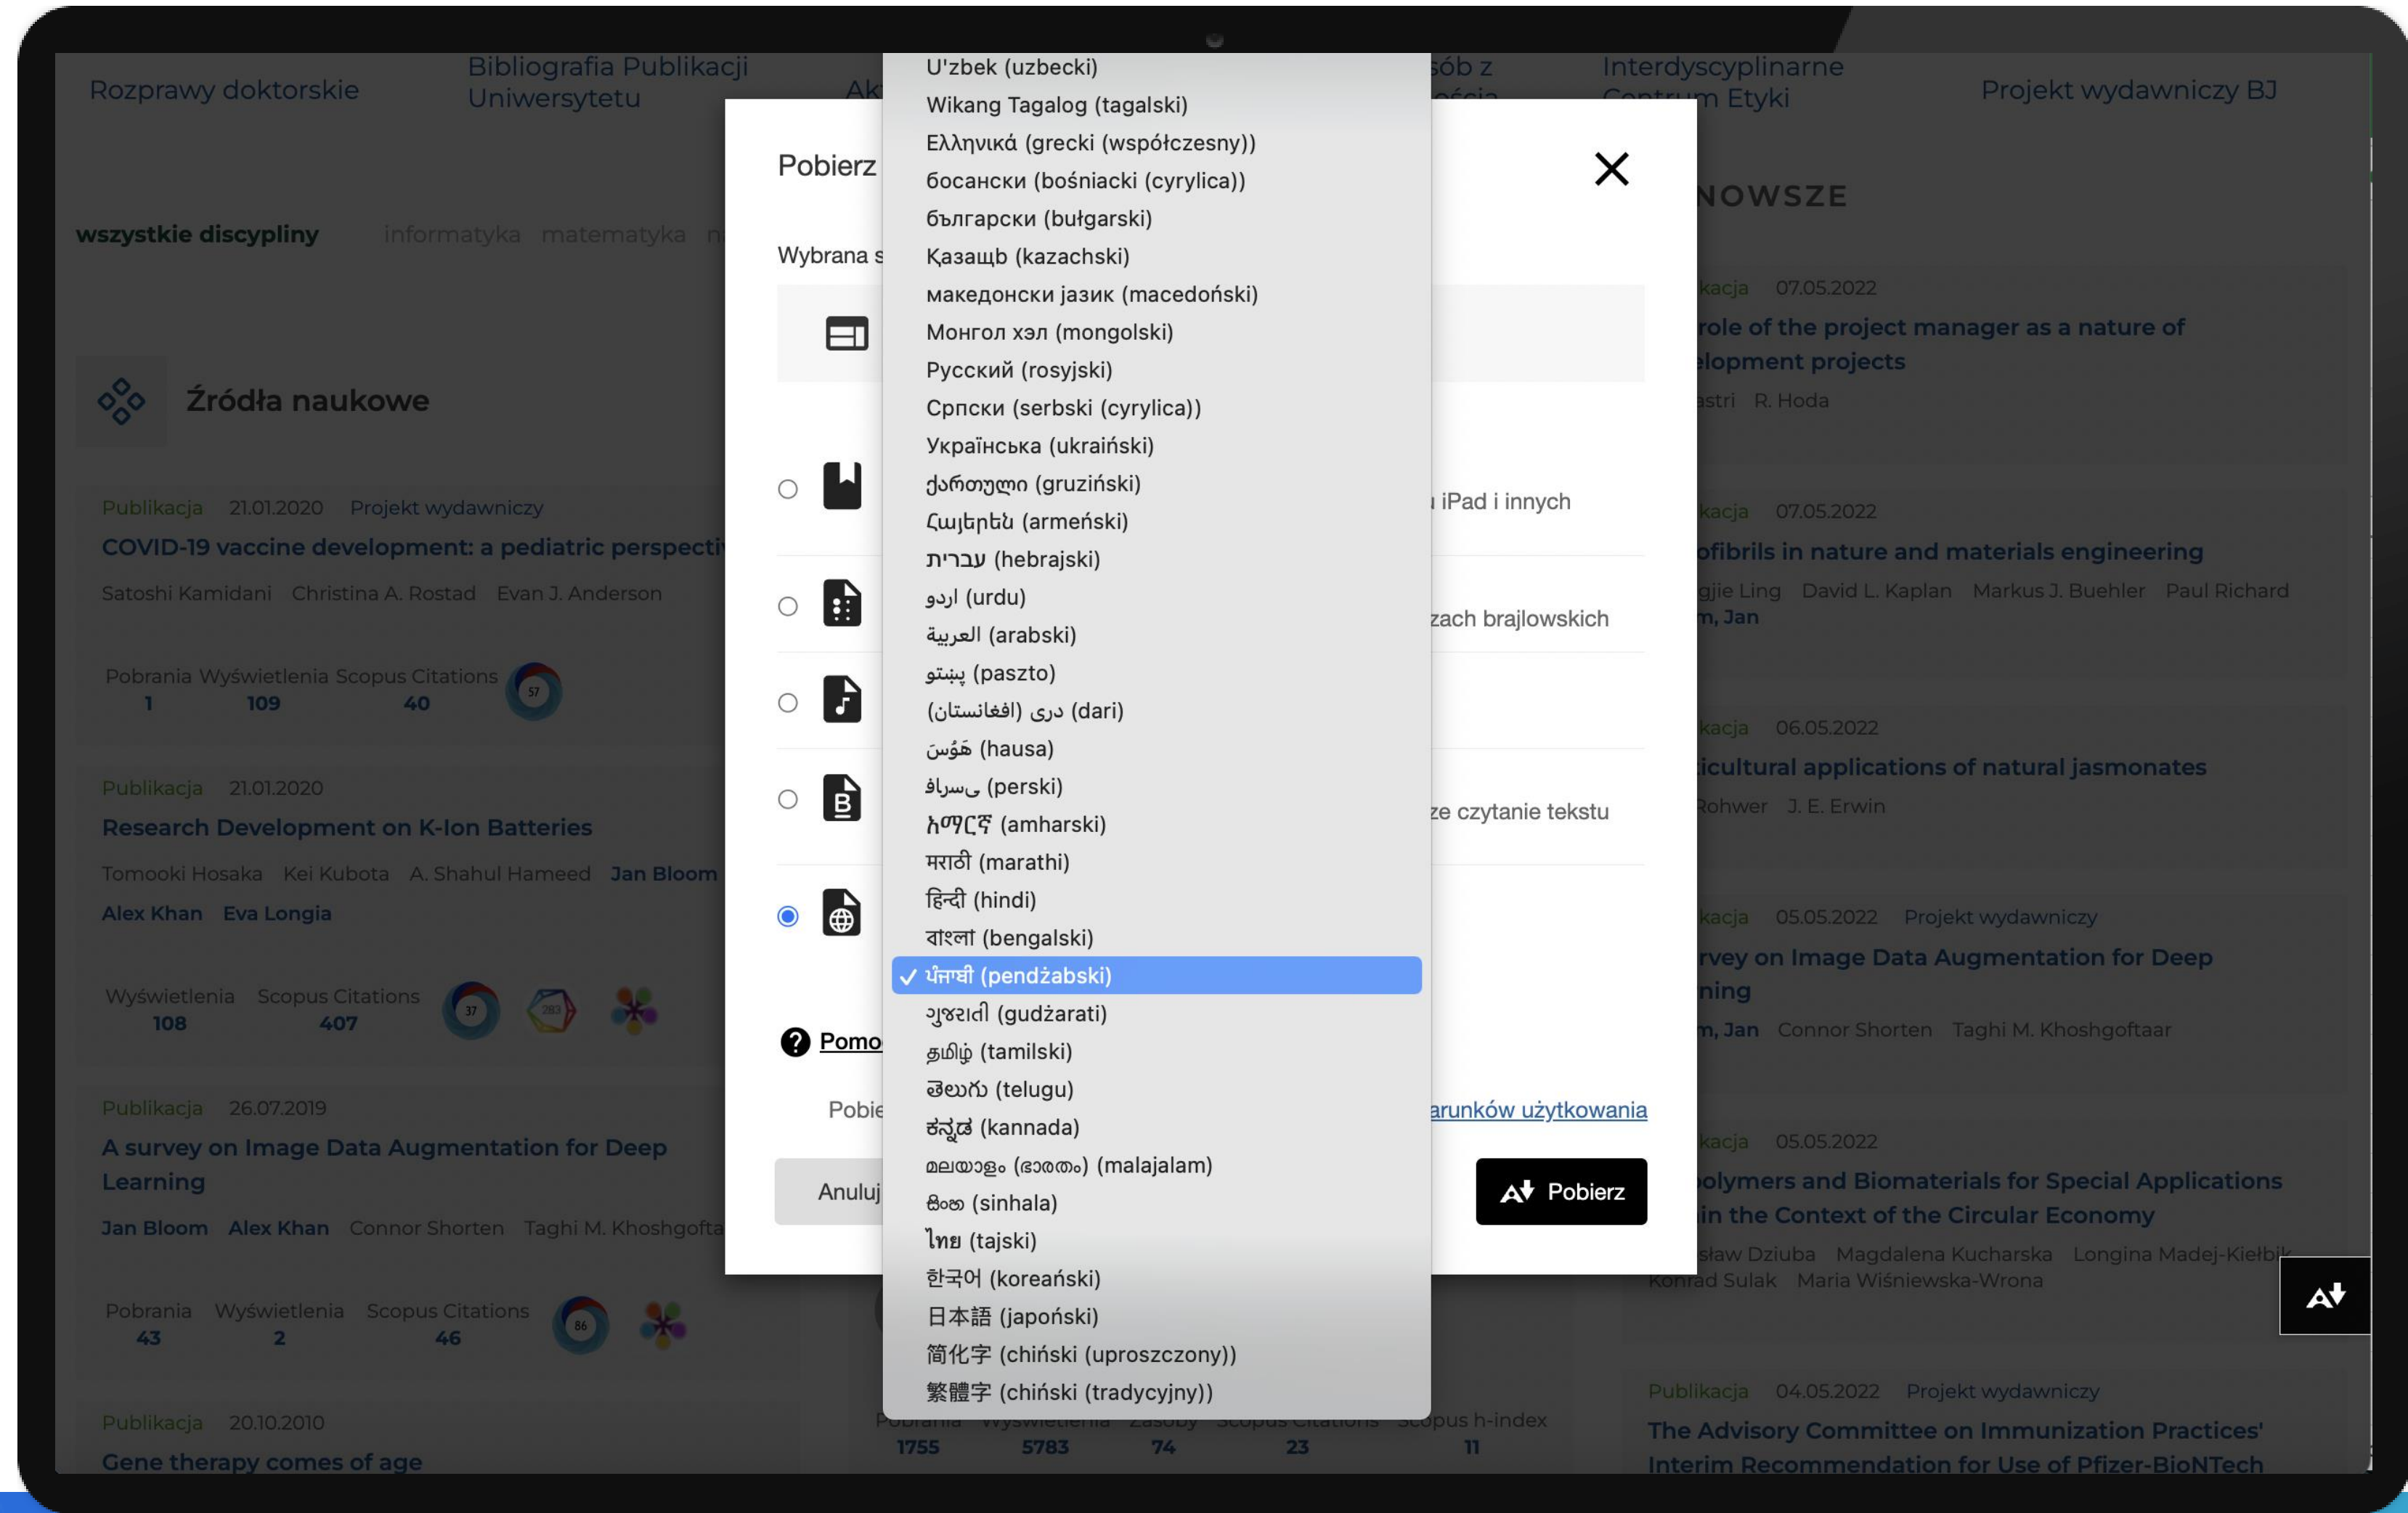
Rozprawy doktorskie
Bibliografia Publikacji Uniwersytetu
Ak
sób z
Interdyscyplinarne Centrum Etyki
Projekt wydawniczy BJ

Pobierz
wszystkie discypliny informatyka matematyka n
Wybrana s

Źródła naukowe

Publikacja 21.01.2020 Projekt wydawniczy
COVID-19 vaccine development: a pediatric perspecti
Satoshi Kamidani Christina A. Rostad Evan J. Anderson
Pobrania 1 Wyświetlenia 109 Scopus Citations 40

Publikacja 21.01.2020
Research Development on K-Ion Batteries
Tomooki Hosaka Kei Kubota A. Shahul Hameed Jan Bloom Alex Khan Eva Longia
Wyświetlenia 108 Scopus Citations 407

Publikacja 26.07.2019
A survey on Image Data Augmentation for Deep Learning
Jan Bloom Alex Khan Connor Shorten Taghi M. Khoshgofta
Pobrania 43 Wyświetlenia 2 Scopus Citations 46

Publikacja 20.10.2010
Gene therapy comes of age

U'zbek (uzbecki)
Wikang Tagalog (tagalski)
Ελληνικά (grecki (współczesny))
босански (bośniacki (cyrylica))
български (bułgarski)
Қазащь (kazachski)
македонски јазик (macedoński)
Монгол хэл (mongolski)
Русский (rosyjski)
Српски (serbski (cyrylica))
Українська (ukraiński)
ქართული (gruziński)
Հայերեն (armeński)
עברית (hebrajski)
اردو (urdu)
العربية (arabski)
پښتو (paszto)
دری (افغانستان) (dari)
هَوُسَ (hausa)
فارسی (perski)
አማርኛ (amharski)
मराठी (marathi)
हिन्दी (hindi)
বাংলা (bengalski)
✓ ਪੰਜਾਬੀ (pendżabski)
ગુજરાતી (gudżarati)
தமிழ் (tamilski)
తెలుగు (telugu)
ಕನ್ನಡ (kannada)
മലയാളം (ഭാരതം) (malajalam)
සිංහ (sinhala)
ไทย (tajski)
한국어 (koreański)
日本語 (japoński)
简化字 (chiński (uproszczony))
繁體字 (chiński (tradycyjny))

iPad i innych
zach brajlowskich
ze czytanie tekstu
Pomo
Pobie
arunków użytkowania
Anuluj
Pobierz

NOWSZE
kacja 07.05.2022
role of the project manager as a nature of elopment projects
astri R. Hoda
kacja 07.05.2022
ofibrils in nature and materials engineering
gjie Ling David L. Kaplan Markus J. Buehler Paul Richard
m, Jan
kacja 06.05.2022
icultural applications of natural jasmonates
Rohwer J. E. Erwin
kacja 05.05.2022 Projekt wydawniczy
rvey on Image Data Augmentation for Deep ning
m, Jan Connor Shorten Taghi M. Khoshgoftaar
kacja 05.05.2022
olymers and Biomaterials for Special Applications in the Context of the Circular Economy
sław Dziuba Magdalena Kucharska Longina Madej-Kiełbik Konrad Sulak Maria Wiśniewska-Wrona
Publikacja 04.05.2022 Projekt wydawniczy
The Advisory Committee on Immunization Practices' Interim Recommendation for Use of Pfizer-BioNTech

Pobrania 1755 Wyświetlenia 5783 Zasoby 74 Scopus Citations 23 Scopus h-index 11